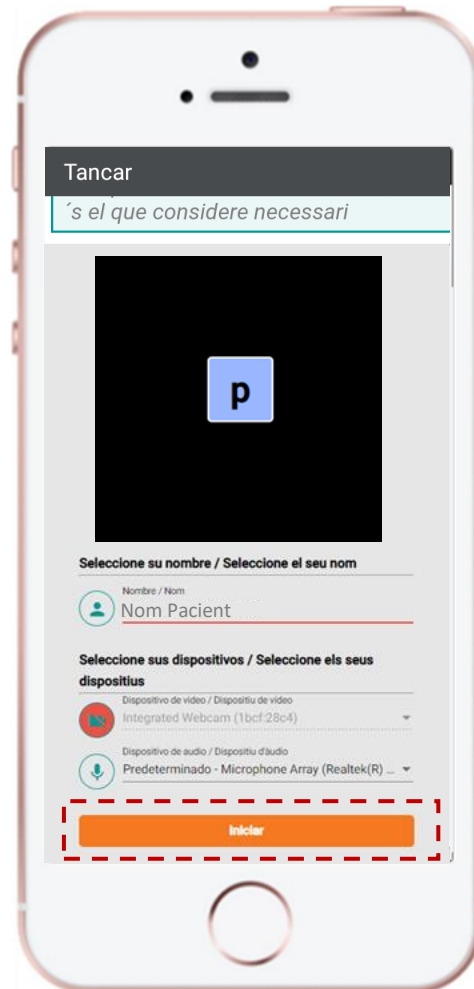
Tancar

´s el que considere necessari

p

Seleccione su nombre / Seleccione el seu nom

Nombre / Nom

Nom Pacient

Seleccione sus dispositivos / Seleccione els seus dispositius

Dispositivo de video / Dispositiu de vídeo

Integrated Webcam (1bcf:28c4)

Dispositivo de audio / Dispositiu d'àudio

Predeterminado - Microphone Array (Realtek(R) ...

Iniciar